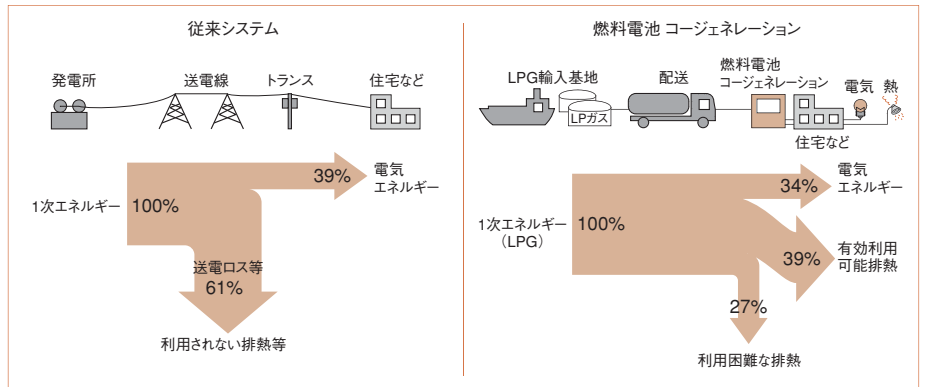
従来システム

発電所
送電線
トランス
住宅など

1次エネルギー 100%
39%
電気
エネルギー
送電ロス等
61%
利用されない排熱等

燃料電池 コージェネレーション

LPG輸入基地
LPガス
配送
燃料電池
コージェネレーション
電気
熱
住宅など

1次エネルギー
（LPG）
100%
34%
電気
エネルギー
39%
有効利用
可能排熱
27%
利用困難な排熱